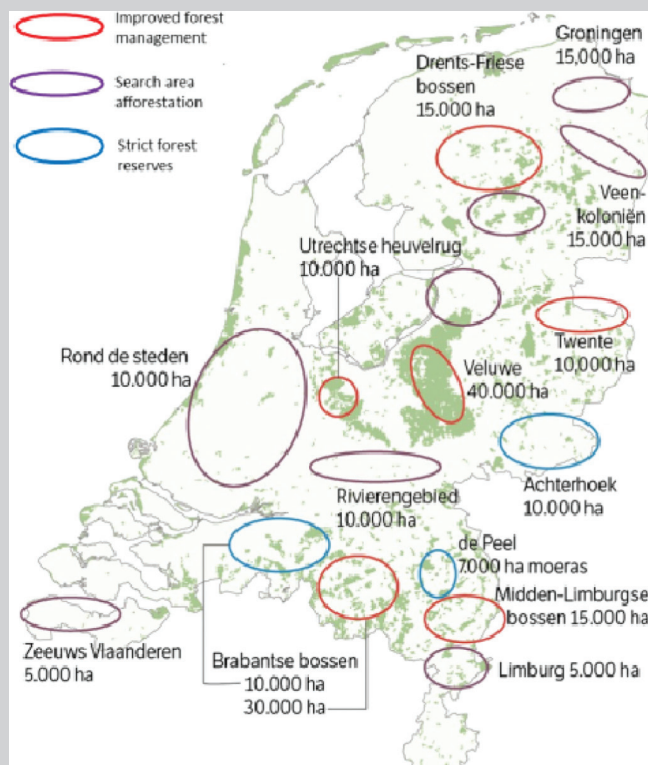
Improved forest management

Search area afforestation

Strict forest reserves

Groningen
15,000 ha

Drents-Friese bossen
15.000 ha

Veenkolonien
15.000 ha

Utrechtse heuvelrug
10.000 ha

Twente
10.000 ha

Rond de steden
10.000 ha

Veluwe
40.000 ha

Achterhoek
10.000 ha

Rivierengebied
10.000 ha

de Peel
7.000 ha moeras

Midden-Limburgse bossen 15.000 ha

Zeeuws Vlaanderen
5.000 ha

Brabantse bossen
10.000 ha
30.000 ha

Limburg 5.000 ha